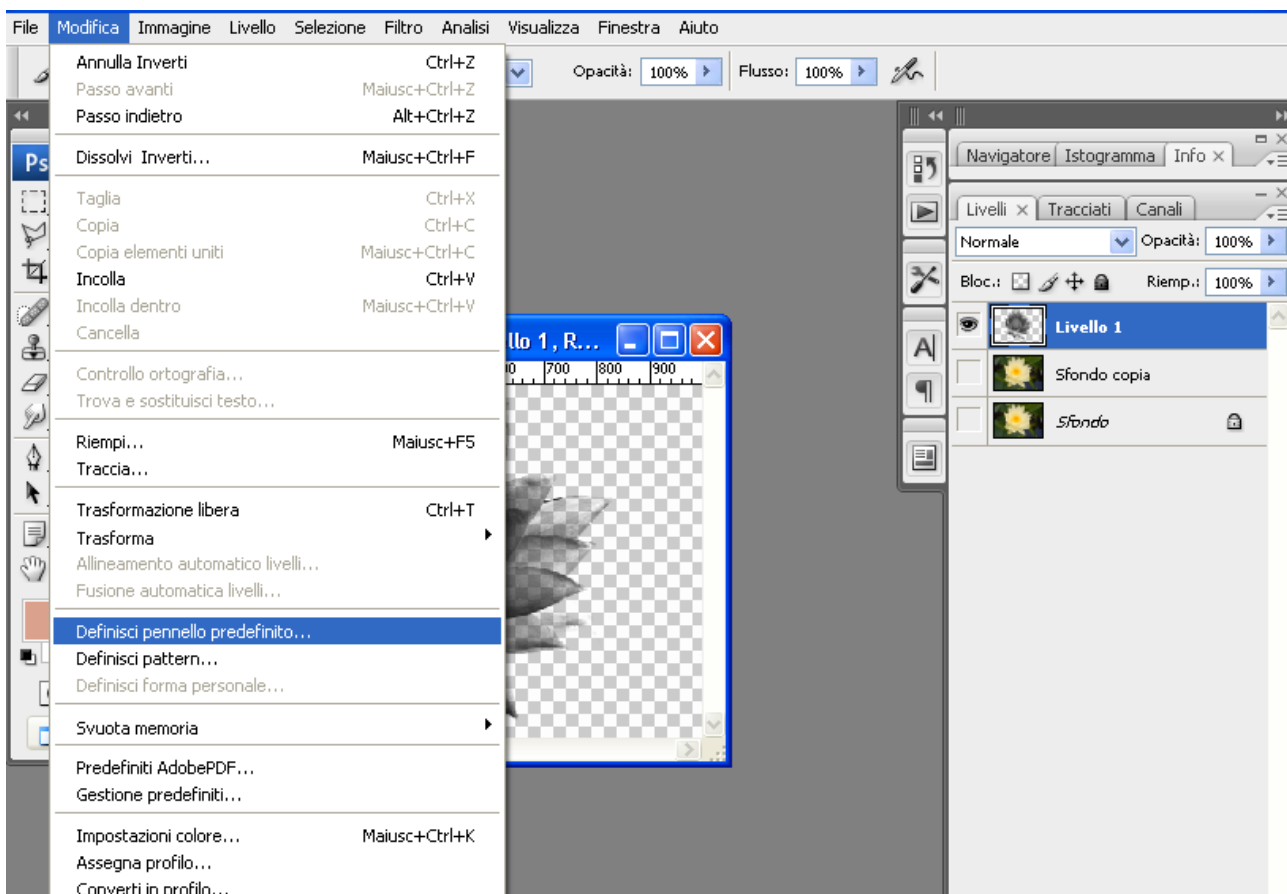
File Modifica Immagine Livello Selezione Filtro Analisi Visualizza Finestra Aiuto

Annulla Inverti Ctrl+Z
Passo avanti Maiusc+Ctrl+Z
Passo indietro Alt+Ctrl+Z

Dissolvi Inverti... Maiusc+Ctrl+F

Taglia Ctrl+X
Copia Ctrl+C
Copia elementi uniti Maiusc+Ctrl+C
Incolla Ctrl+V
Incolla dentro Maiusc+Ctrl+V
Cancella

Controllo ortografia...
Trova e sostituisci testo...

Riempi... Maiusc+F5
Traccia...

Trasformazione libera Ctrl+T
Trasforma
Allineamento automatico livelli...
Fusione automatica livelli...

Definisci pennello predefinito...
Definisci pattern...
Definisci forma personale...

Svuota memoria

Predefiniti AdobePDF...
Gestione predefiniti...

Impostazioni colore... Maiusc+Ctrl+K
Assegna profilo...
Converti in profilo...

Opacità: 100% Flusso: 100%

Ps

llo 1, R...
700 800 900

Navigatore Istogramma Info ×

Livelli × Tracciati Canali
Normale Opacità: 100%
Bloc.: Riemp.: 100%
Livello 1
Sfondo copia
Sfondo